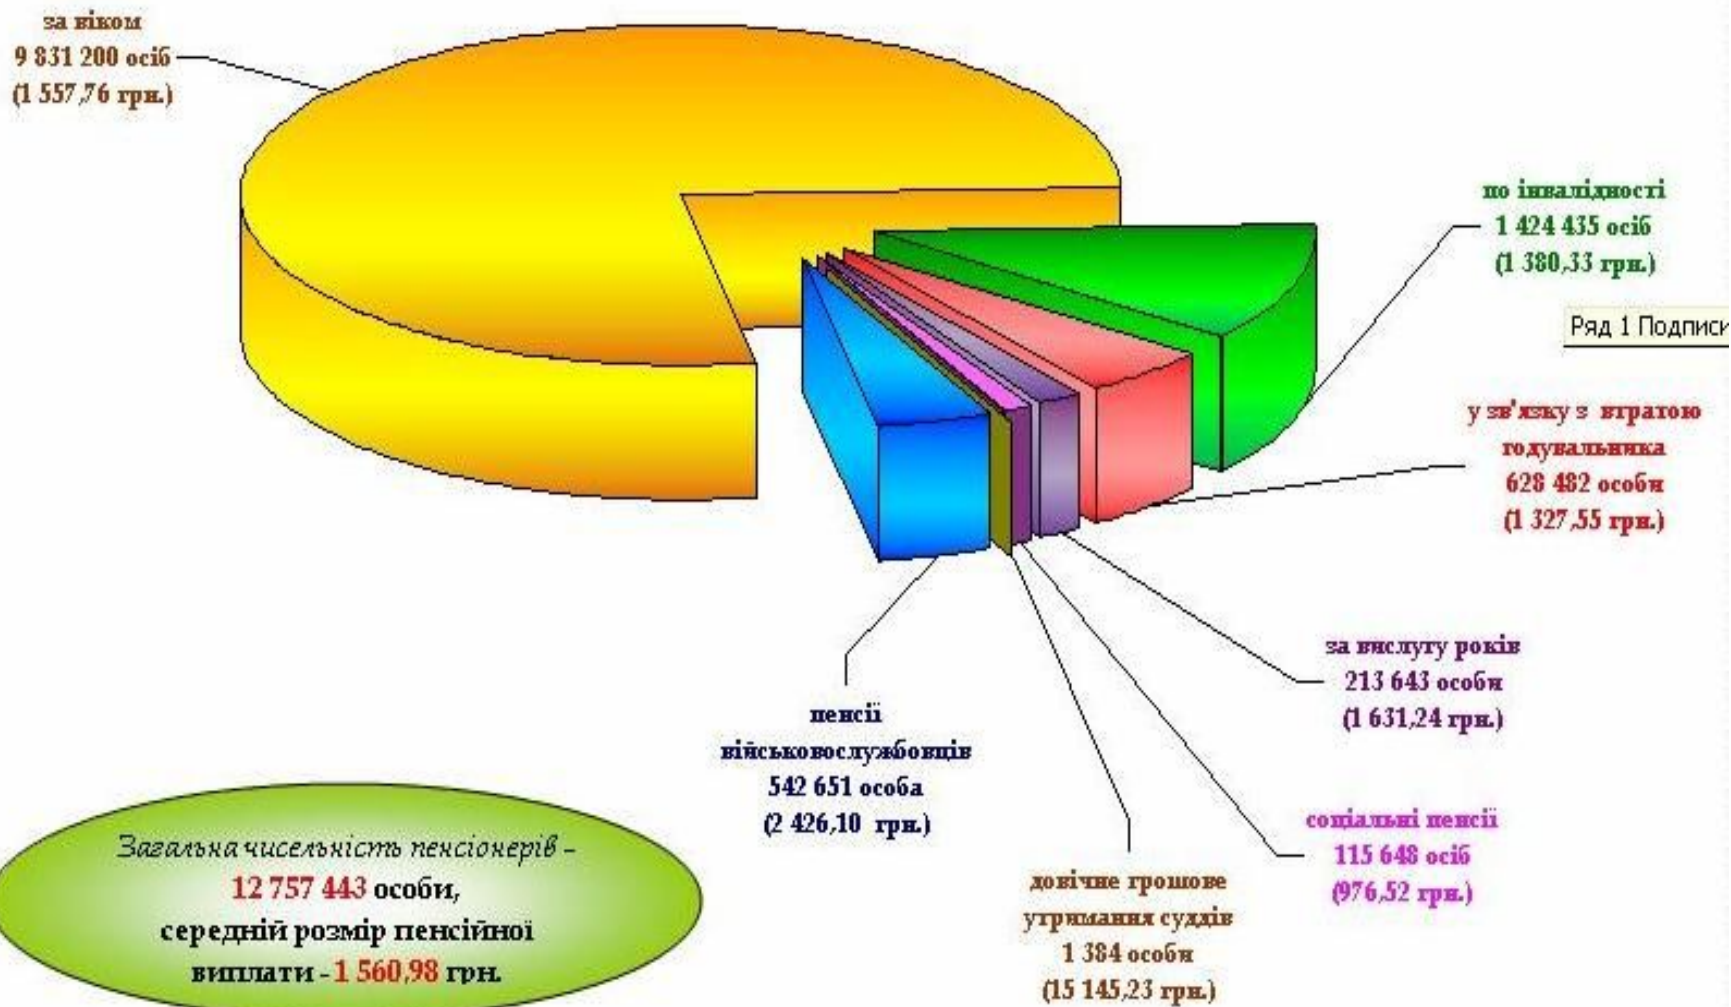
за віком
9 831 200 осіб
(1 557,76 грн.)

по інвалідності
1 424 435 осіб
(1 380,33 грн.)

Ряд 1 Подписи

у зв'язку з втратою годувальника
628 482 особи
(1 327,55 грн.)

за вислугу років
213 643 особи
(1 631,24 грн.)

пенсії військовослужбовців
542 651 особа
(2 426,10 грн.)

соціальні пенсії
115 648 осіб
(976,52 грн.)

довічне грошове утримання суддів
1 384 особи
(15 145,23 грн.)

Загальна чисельність пенсіонерів – 12 757 443 особи, середній розмір пенсійної виплати - 1 560,98 грн.